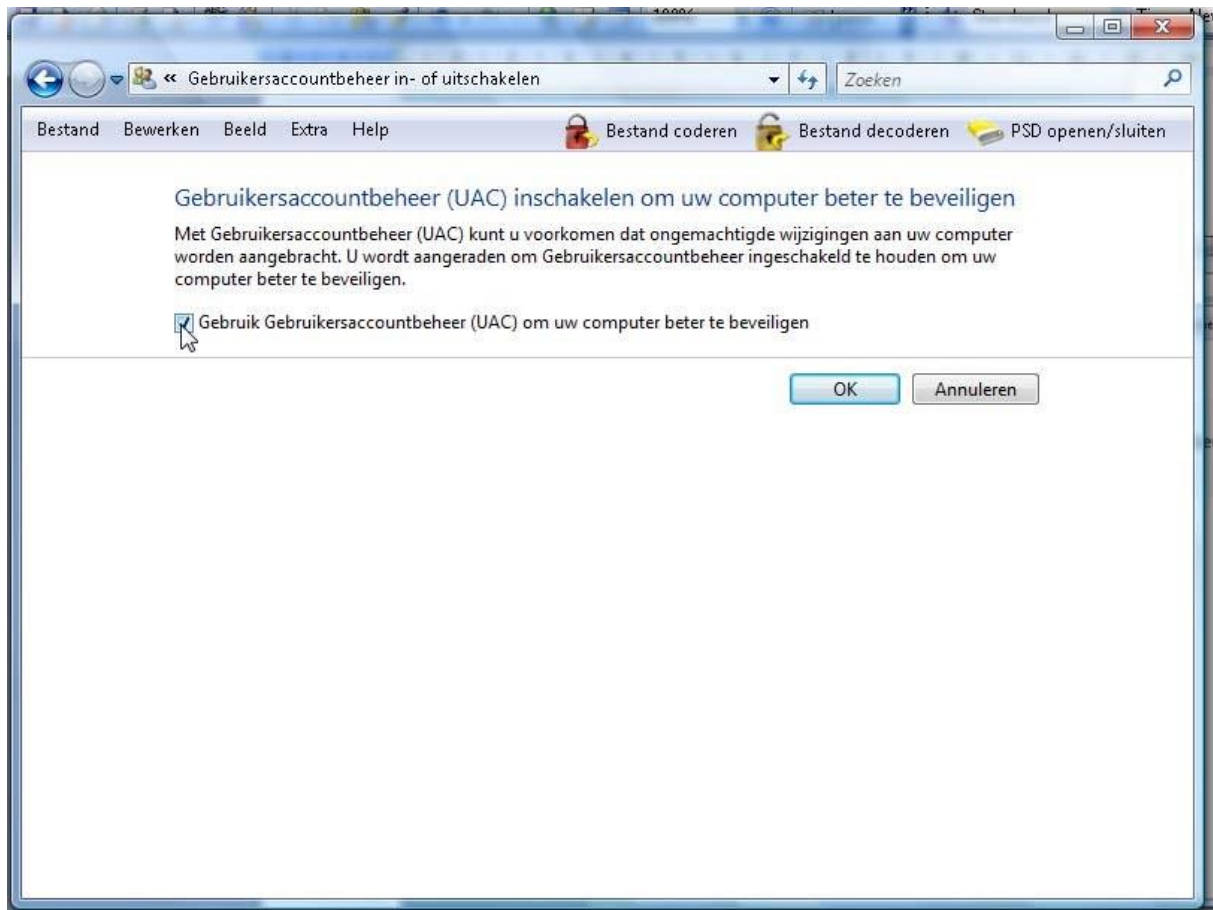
« Gebruikersaccountbeheer in- of uitschakelen

Zoeken

Bestand Bewerken Beeld Extra Help

Bestand coderen Bestand decoderen PSD openen/sluiten

Gebruikersaccountbeheer (UAC) inschakelen om uw computer beter te beveiligen

Met Gebruikersaccountbeheer (UAC) kunt u voorkomen dat ongemachtigde wijzigingen aan uw computer worden aangebracht. U wordt aangeraden om Gebruikersaccountbeheer ingeschakeld te houden om uw computer beter te beveiligen.

Gebruik Gebruikersaccountbeheer (UAC) om uw computer beter te beveiligen

OK Annuleren